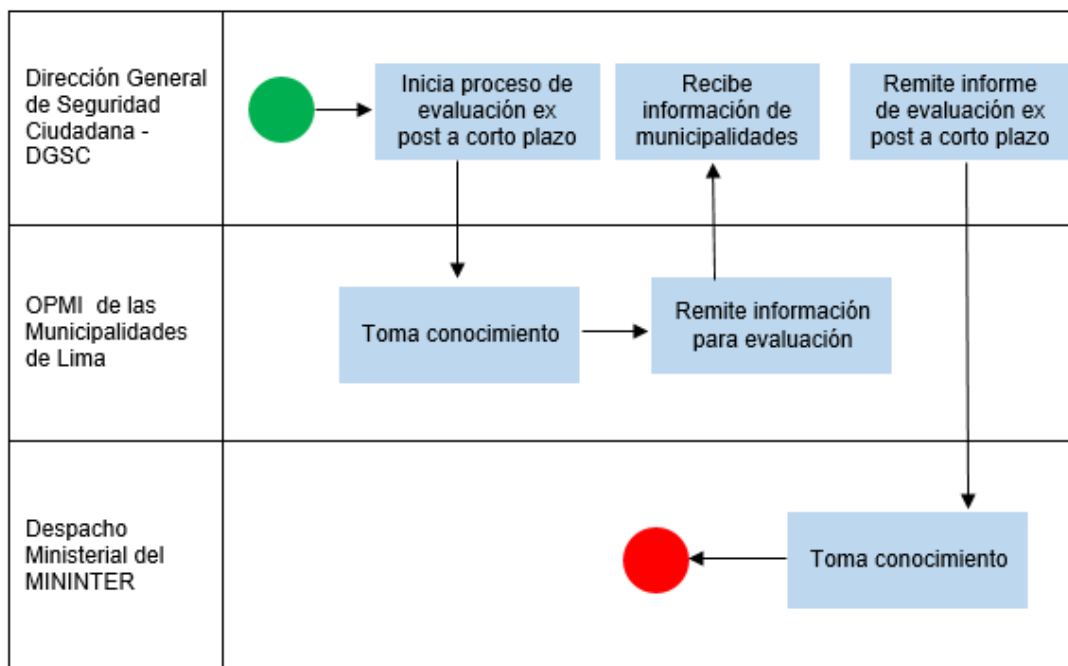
Dirección General de Seguridad Ciudadana - DGSC

Inicia proceso de evaluación ex post a corto plazo

Recibe información de municipalidades

Remite informe de evaluación ex post a corto plazo

OPMI de las Municipalidades de Lima

Toma conocimiento

Remite información para evaluación

Despacho Ministerial del MININTER

Toma conocimiento